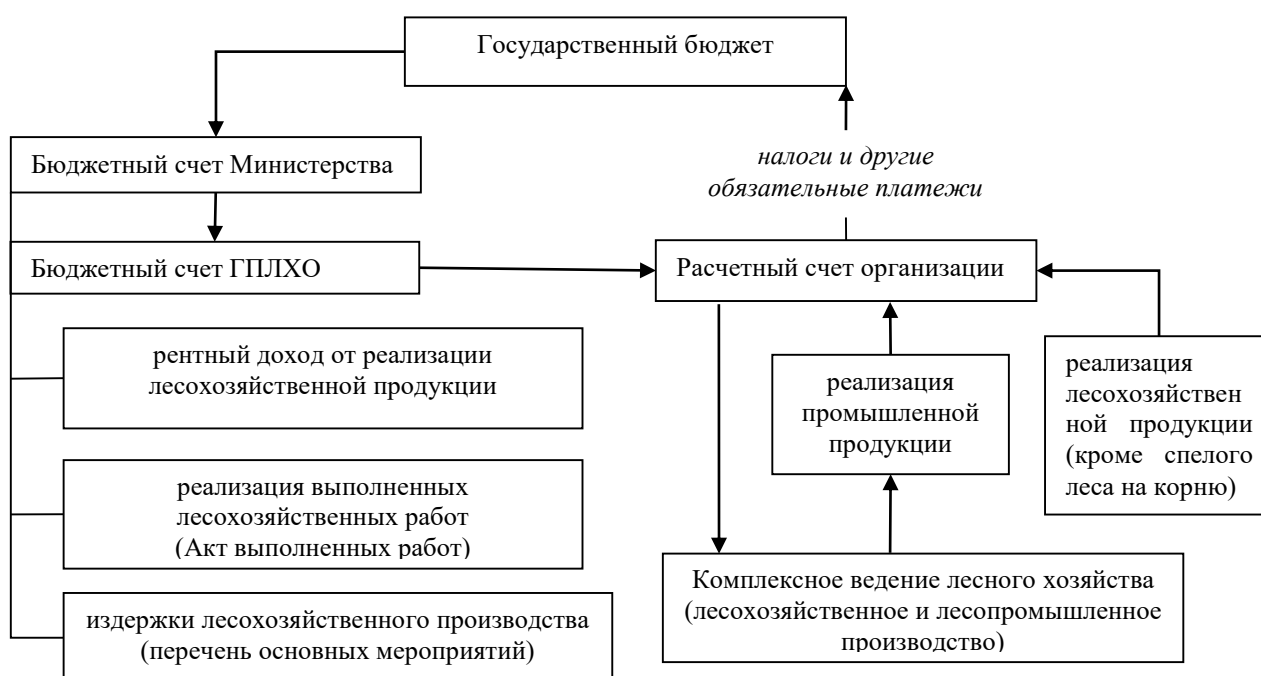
Государственный бюджет

Бюджетный счет Министерства

налоги и другие обязательные платежи

Бюджетный счет ГПЛХО

Расчетный счет организации

рентный доход от реализации лесохозяйственной продукции

реализация промышленной продукции

реализация лесохозяйственной продукции (кроме спелого леса на корню)

реализация выполненных лесохозяйственных работ (Акт выполненных работ)

Комплексное ведение лесного хозяйства (лесохозяйственное и лесопромышленное производство)

издержки лесохозяйственного производства (перечень основных мероприятий)